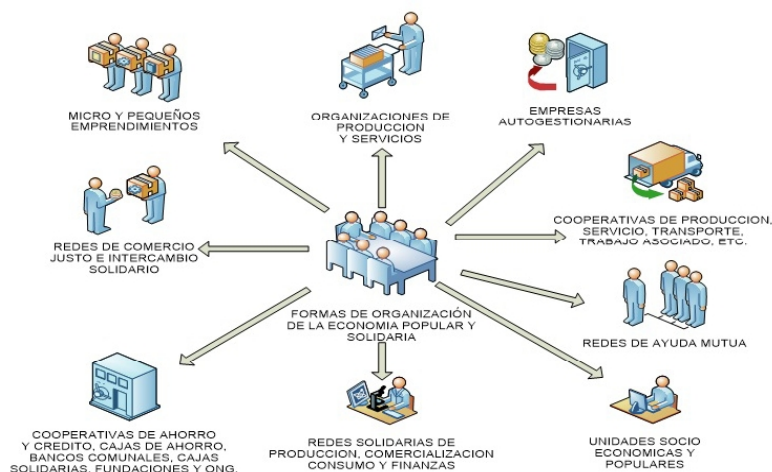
MICRO Y PEQUEÑOS EMPRENDIMIENTOS

ORGANIZACIONES DE PRODUCCION Y SERVICIOS

EMPRESAS AUTOGESTIONARIAS

REDES DE COMERCIO JUSTO E INTERCAMBIO SOLIDARIO

COOPERATIVAS DE PRODUCCION, SERVICIO, TRANSPORTE, TRABAJO ASOCIADO, ETC.

FORMAS DE ORGANIZACIÓN DE LA ECONOMIA POPULAR Y SOLIDARIA

REDES DE AYUDA MUTUA

COOPERATIVAS DE AHORRO Y CREDITO, CAJAS DE AHORRO, BANCOS COMUNALES, CAJAS SOLIDARIAS, FUNDACIONES Y ONG.

REDES SOLIDARIAS DE PRODUCCION, COMERCIALIZACION CONSUMO Y FINANZAS

UNIDADES SOCIO ECONOMICAS Y POPULARES